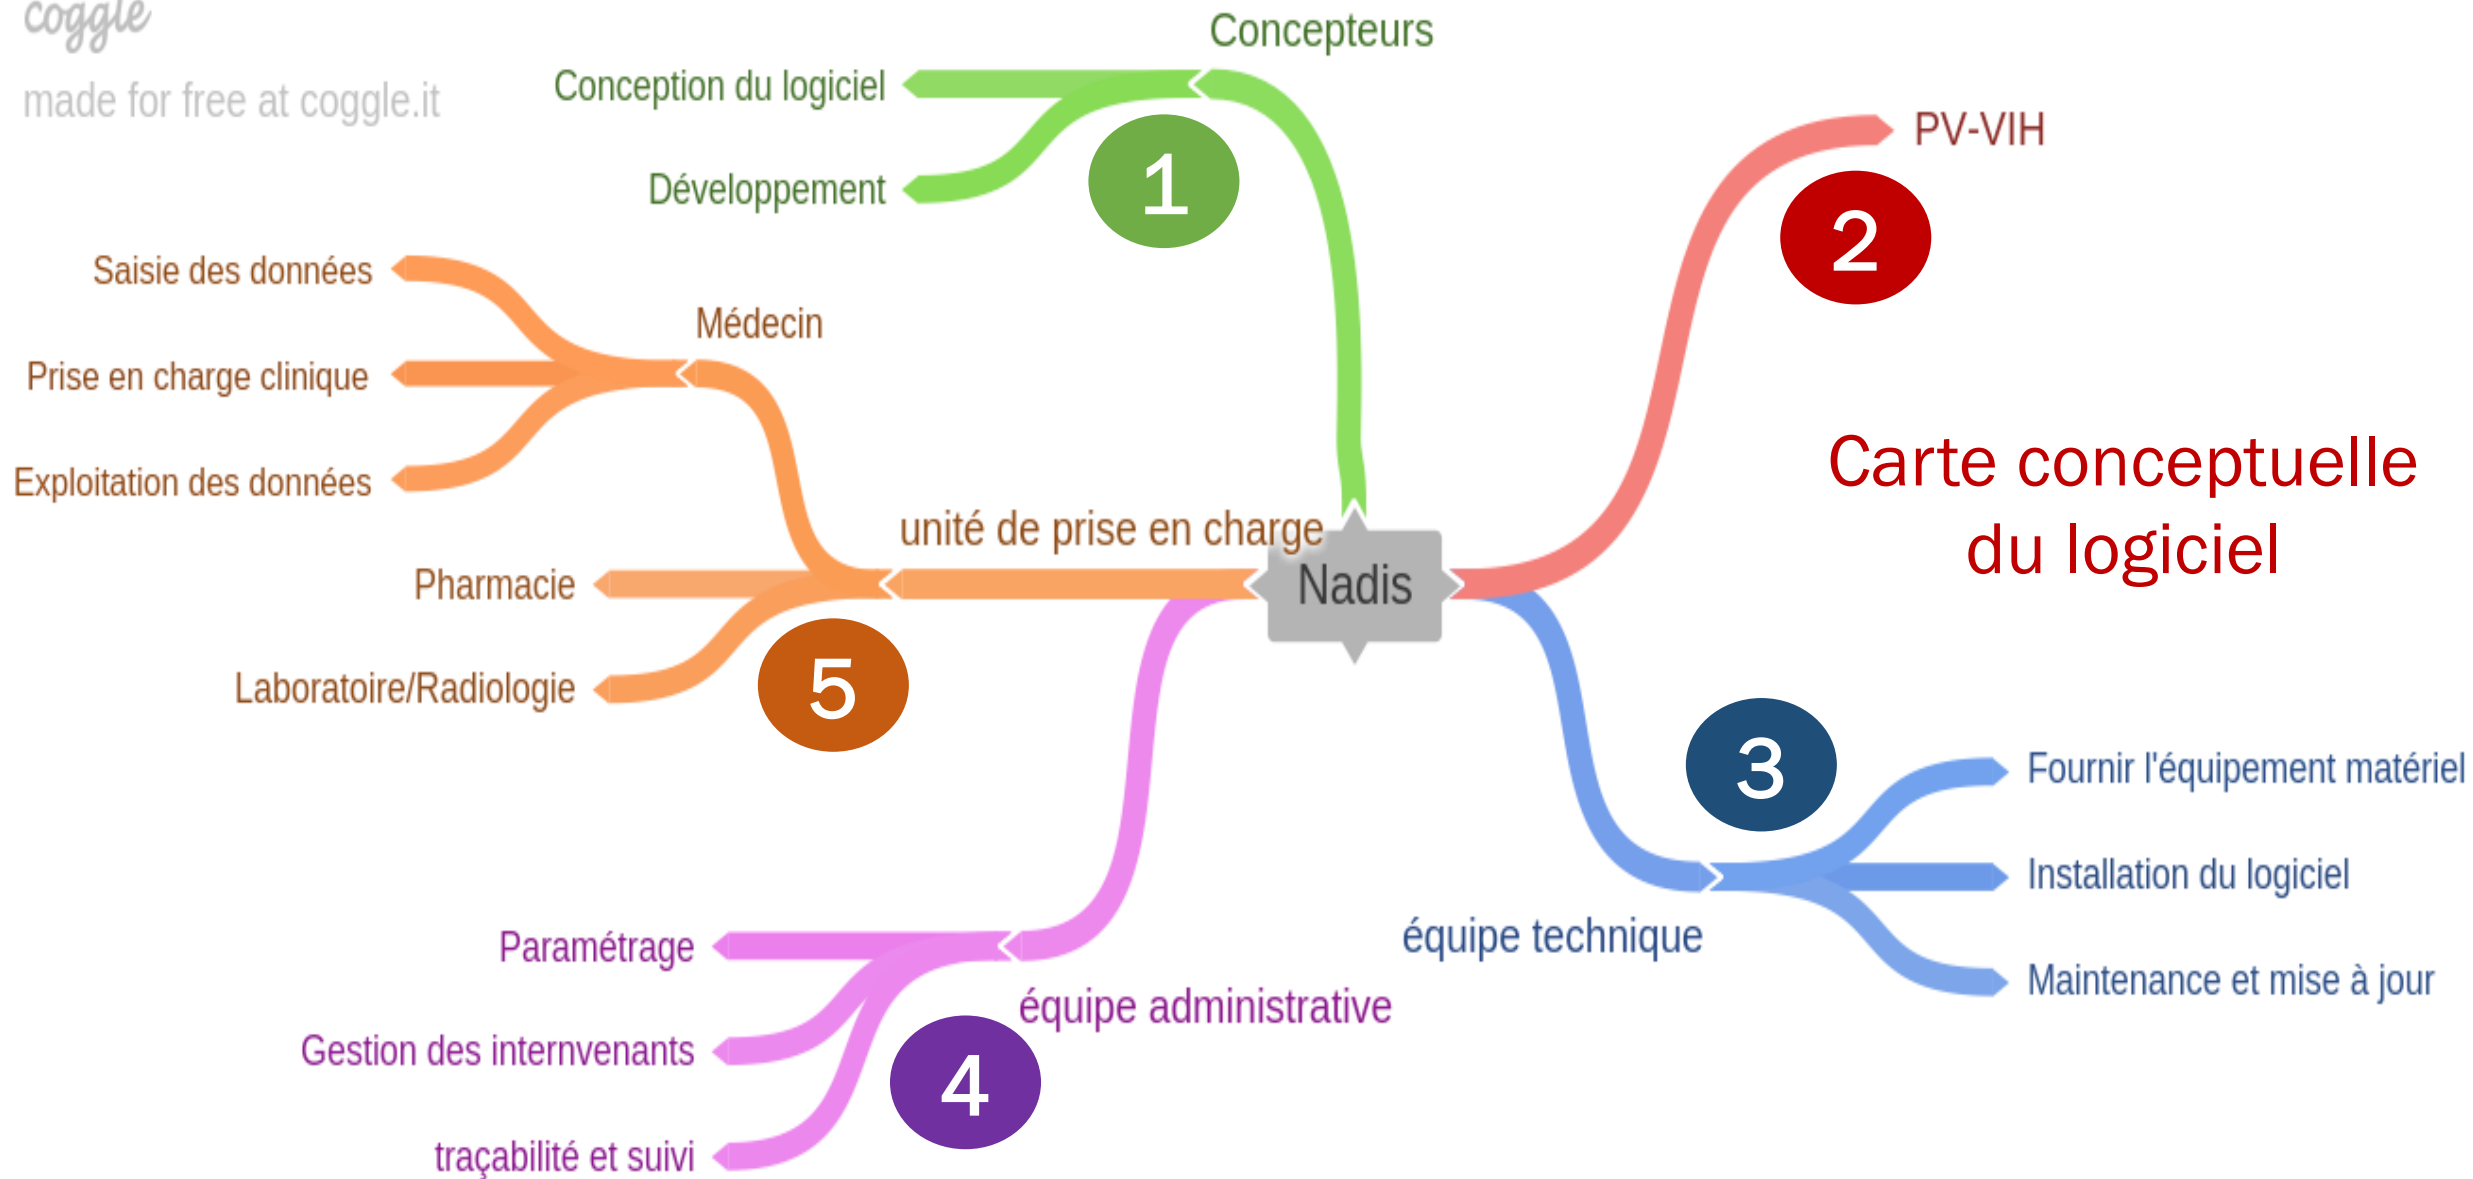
coggle
made for free at coggle.it

Concepteurs
Conception du logiciel
Développement
1

PV-VIH
2

Carte conceptuelle du logiciel

Médecin
Saisie des données
Prise en charge clinique
Exploitation des données

unité de prise en charge
Nadis
Pharmacie
Laboratoire/Radiologie
5

3
Fournir l'équipement matériel
Installation du logiciel
Maintenance et mise à jour
équipe technique

Paramétrage
Gestion des internvenants
traçabilité et suivi
équipe administrative
4